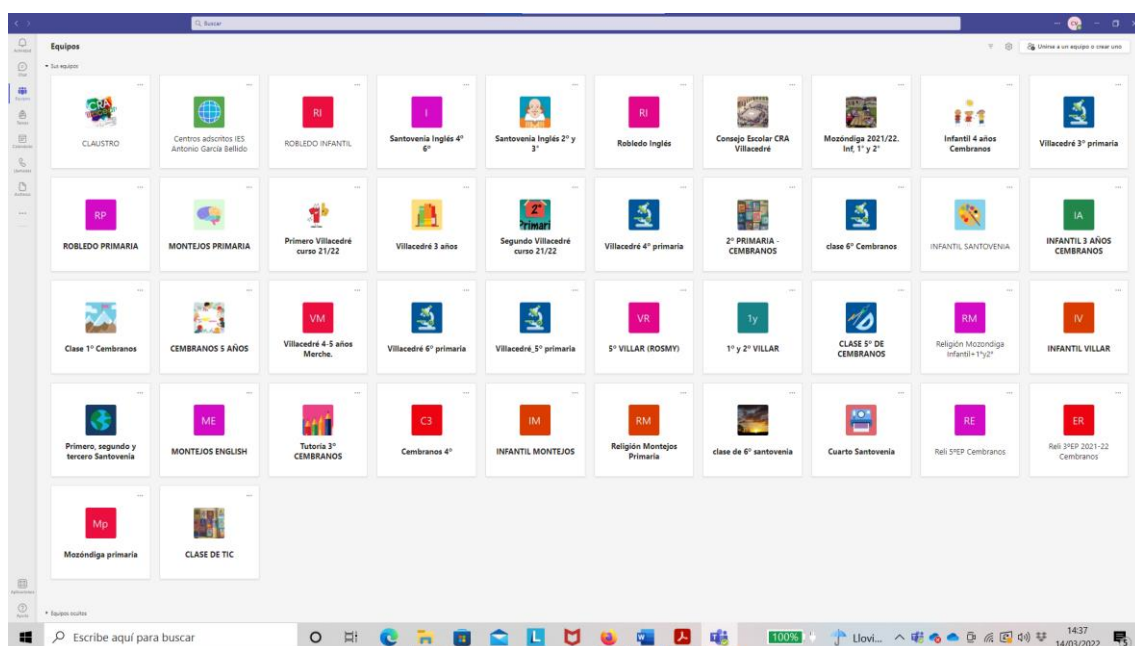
Buscar

Equipos

Únase a un equipo o cree uno

Sus equipos

CLAUSTRO

Centros adscritos IES Antonio García Bellido

RI
ROBLEDO INFANTIL

I
Santovenia Inglés 4º 6º

Santovenia Inglés 2º y 3º

RI
Robledo Inglés

Consejo Escolar CRA Villacedré

Mozóndiga 2021/22. Inf, 1º y 2º

Infantil 4 años Cembranos

Villacedré 3º primaria

RP
ROBLEDO PRIMARIA

MONTEJOS PRIMARIA

Primero Villacedré curso 21/22

Villacedré 3 años

Segundo Villacedré curso 21/22

Villacedré 4º primaria

2º PRIMARIA - CEMBRANOS

clase 6º Cembranos

INFANTIL SANTOVENIA

IA
INFANTIL 3 AÑOS CEMBRANOS

Clase 1º Cembranos

CEMBRANOS 5 AÑOS

VM
Villacedré 4-5 años Merche.

Villacedré 6º primaria

Villacedré_5º primaria

VR
5º VILLAR (ROSMY)

1y
1º y 2º VILLAR

CLASE 5º DE CEMBRANOS

RM
Religión Mozondiga Infantil+1ºy2º

IV
INFANTIL VILLAR

Primero, segundo y tercero Santovenia

ME
MONTEJOS ENGLISH

Tutoría 3º CEMBRANOS

C3
Cembranos 4º

IM
INFANTIL MONTEJOS

RM
Religión Montejos Primaria

clase de 6º santovenia

Cuarto Santovenia

RE
Reli 5ºEP Cembranos

ER
Reli 3ºEP 2021-22 Cembranos

Mp
Mozóndiga primaria

CLASE DE TIC

Equipos ocultos

Escribe aquí para buscar

100%

Llovi...

14:37
14/03/2022